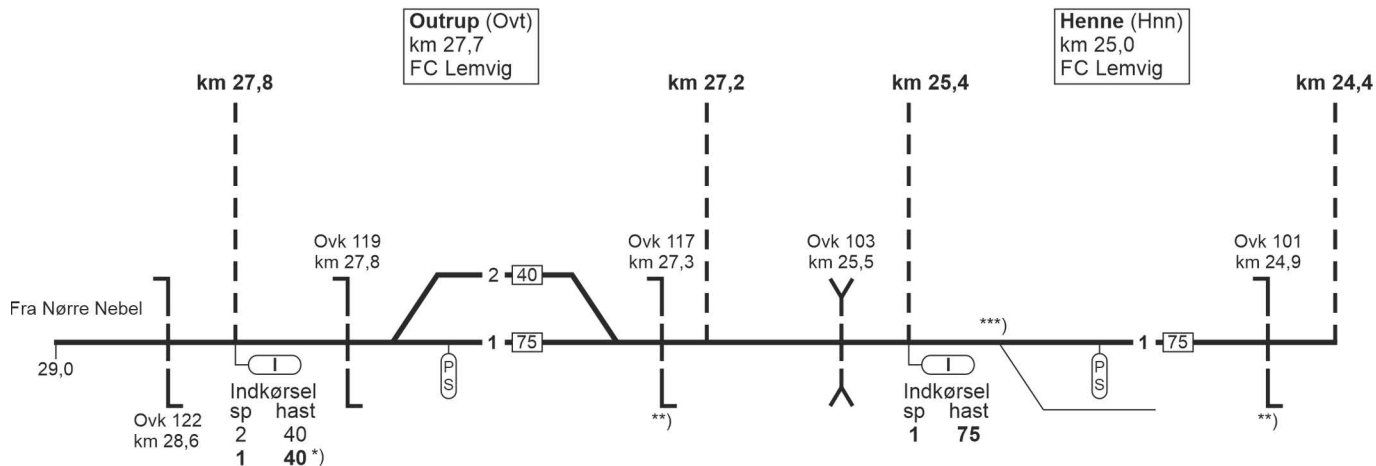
**Outrup** (Ovt)
km 27,7
FC Lemvig

**Henne** (Hnn)
km 25,0
FC Lemvig

**km 27,8**

**km 27,2**

**km 25,4**

**km 24,4**

Ovk 119
km 27,8

Ovk 117
km 27,3

Ovk 103
km 25,5

Ovk 101
km 24,9

Fra Nørre Nebel

29,0

2 40

1 75

1 75

I

I

PS

PS

***)

Ovk 122
km 28,6

Indkørsel
sp hast
2 40
**1** **40** *)

**)

Indkørsel
sp hast
**1** **75**

**)